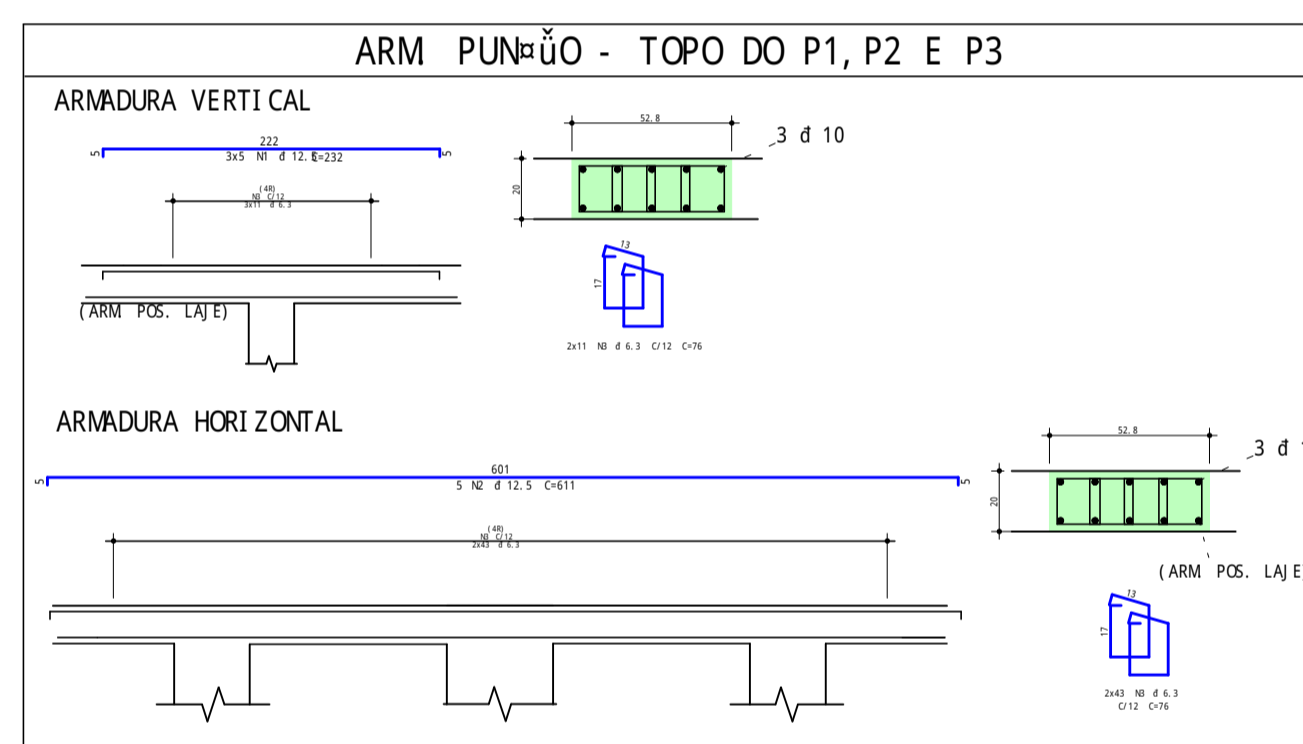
ARM PUN¤ǚO - TOPO DO P1, P2 E P3

ARMADURA VERTICAL

5
222
3x5 N1 đ 12.5 C=232
5

(4R)
N3 C/12
3x11 đ 6.3

(ARM POS. LAJE)

52.8
3 đ 10
20

13
17

2x11 N3 đ 6.3 C/12 C=76

ARMADURA HORIZONTAL

5
601
5 N2 đ 12.5 C=611
5

(4R)
N3 C/12
2x43 đ 6.3

52.8
3 đ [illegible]
20

(ARM POS. LAJE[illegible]

13
17

2x43 N3 đ 6.3
C/12 C=76